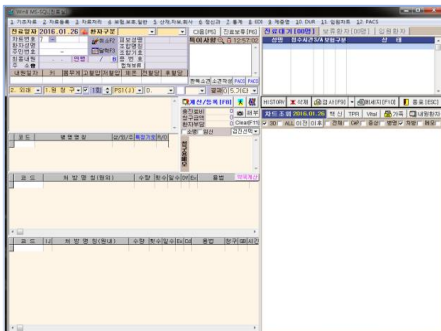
1 기초자료 2 자료등록 3 자료처리 4 보험,보호,일반 5 산재,자보,회사 6 청구관리 7 통계 8 EDI 9 예약관리 10 DUR 11 입원처리 12 PACS

진료일자 2016.01.26 환자구분

다음[F6] 진료보류[F9] 진료대기[00명] 보류환자[0명] 입원환자

수진자명 주민번호 연락처 보험종류 특이사항 성명 접수처/진료사항 상태

HISTORY 삭제 검사[F9] 출력[F10] 종료[ESC]

처방 코드 명칭 용법

코 드 처 방 명 칭(원외) 수량 횟수 일수

코 드 처 방 명 칭(원내) 수량 횟수 일수 용법